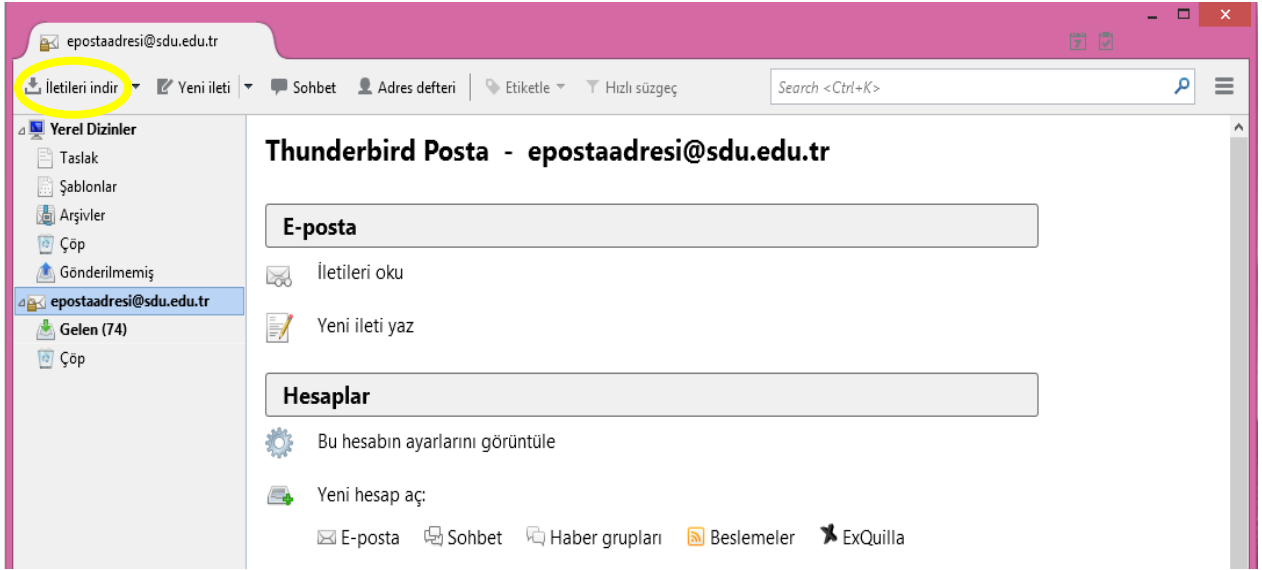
epostaadresi@sdu.edu.tr

İletileri indir | Yeni ileti | Sohbet | Adres defteri | Etiketle | Hızlı süzgeç | Search <Ctrl+K>

Yerel Dizinler
Taslak
Şablonlar
Arşivler
Çöp
Gönderilmemiş
epostaadresi@sdu.edu.tr
Gelen (74)
Çöp

Thunderbird Posta - epostaadresi@sdu.edu.tr

E-posta

İletileri oku

Yeni ileti yaz

Hesaplar

Bu hesabın ayarlarını görüntüle

Yeni hesap aç:

E-posta Sohbet Haber grupları Beslemeler ExQuilla